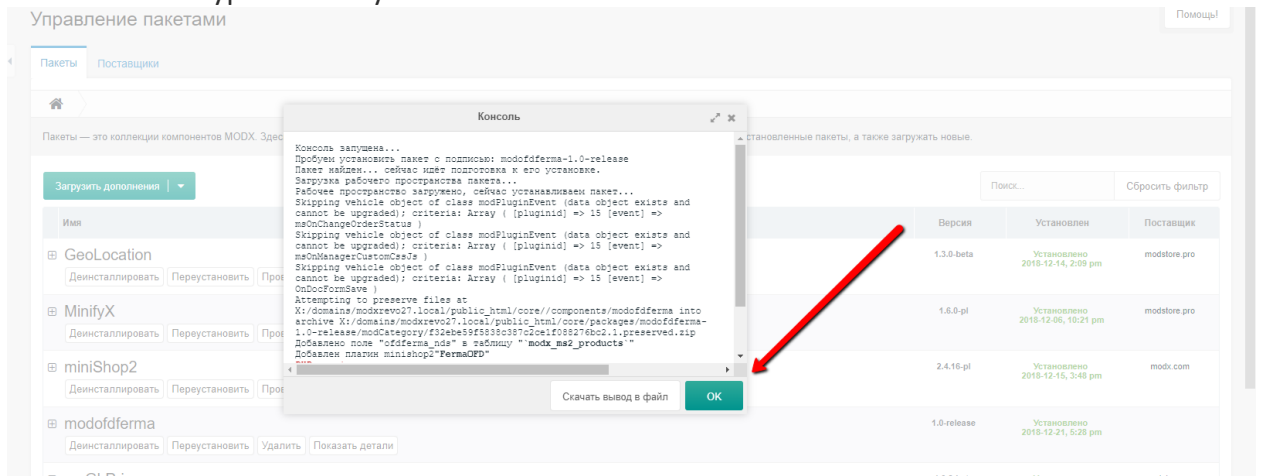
Управление пакетами

Помощь!

Пакеты Поставщики

Пакеты — это коллекции компонентов MODX. Здес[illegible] установленные пакеты, а также загружать новые.

Загрузить дополнения

Поиск... Сбросить фильтр

| Имя | Версия | Установлен | Поставщик |
|---|---|---|---|
| GeoLocation Деинсталлировать Переустановить Про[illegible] | 1.3.0-beta | Установлено 2018-12-14, 2:09 pm | modstore.pro |
| MinifyX Деинсталлировать Переустановить Про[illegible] | 1.6.0-pl | Установлено 2018-12-06, 10:21 pm | modstore.pro |
| miniShop2 Деинсталлировать Переустановить Про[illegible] | 2.4.16-pl | Установлено 2018-12-15, 3:48 pm | modx.com |
| modofdferma Деинсталлировать Переустановить Удалить Показать детали | 1.0-release | Установлено 2018-12-21, 5:28 pm | |

Консоль

Консоль запущена...
Пробуем установить пакет с подписью: modofdferma-1.0-release
Пакет найден... сейчас идёт подготовка к его установке.
Загрузка рабочего пространства пакета...
Рабочее пространство загружено, сейчас устанавливаем пакет...
Skipping vehicle object of class modPluginEvent (data object exists and cannot be upgraded); criteria: Array ( [pluginid] => 15 [event] => msOnChangeOrderStatus )
Skipping vehicle object of class modPluginEvent (data object exists and cannot be upgraded); criteria: Array ( [pluginid] => 15 [event] => msOnManagerCustomCssJs )
Skipping vehicle object of class modPluginEvent (data object exists and cannot be upgraded); criteria: Array ( [pluginid] => 15 [event] => OnDocFormSave )
Attempting to preserve files at X:/domains/modxrevo27.local/public_html/core//components/modofdferma into archive X:/domains/modxrevo27.local/public_html/core/packages/modofdferma-1.0-release/modCategory/f32ebe59f5838c387c2e1f088276bc2.1.preserved.zip
Добавлено поле "ofdferma_nds" в таблицу "`modx_ms2_products`"
Добавлен плагин minishop2"FermaOFD"

Скачать вывод в файл

OK